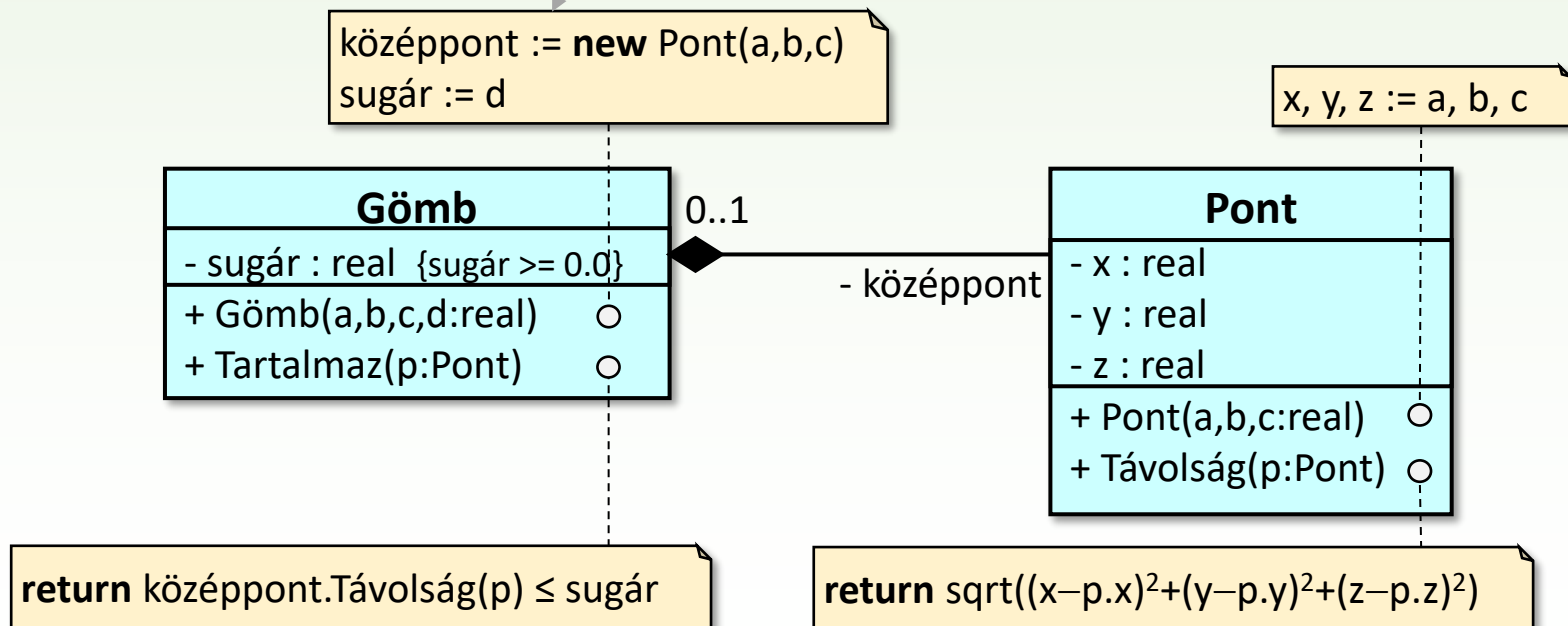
középpont := **new** Pont(a,b,c)
sugár := d

x, y, z := a, b, c

Gömb
- sugár : real {sugár >= 0.0}
+ Gömb(a,b,c,d:real)
+ Tartalmaz(p:Pont)

0..1

- középpont

Pont
- x : real
- y : real
- z : real
+ Pont(a,b,c:real)
+ Távolság(p:Pont)

**return** középpont.Távolság(p) ≤ sugár

**return** sqrt($(x-p.x)^2+(y-p.y)^2+(z-p.z)^2$)